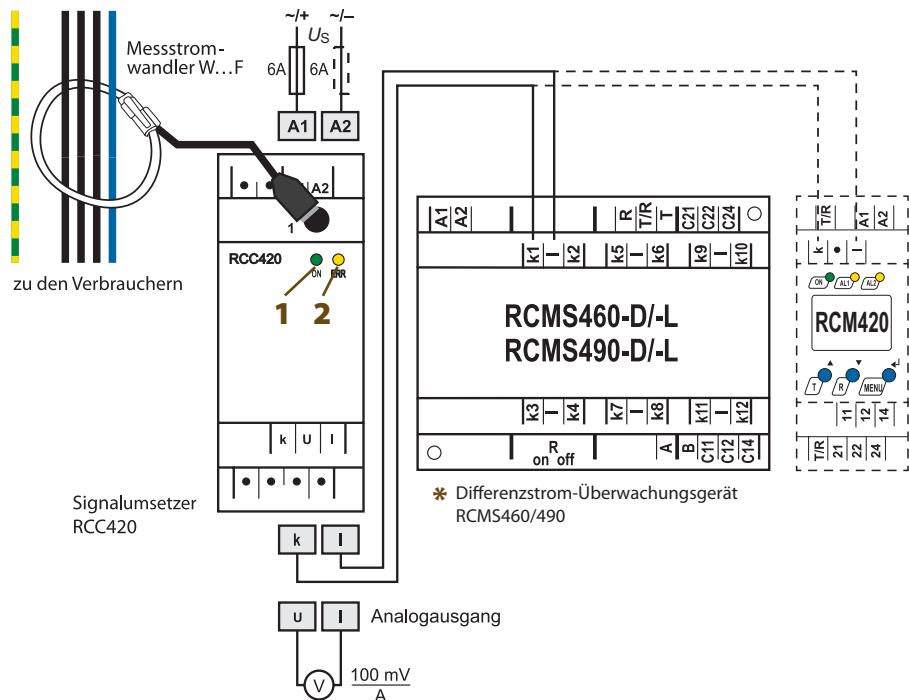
~/+ ~/–
$U_S$
6A 6A
A1 A2

Messstromwandler W…F

zu den Verbrauchern

A2
1
RCC420
ON ERR
1 2

k U l

Signalumsetzer RCC420

k l

U l Analogausgang

V $\frac{100 mV}{A}$

A1 A2 R T/R T C21 C22 C24
k1 – k2 k5 – k6 k9 – k10

RCMS460-D/-L
RCMS490-D/-L

k3 – k4 k7 – k8 k11 – k12
R on off A B C11 C12 C14

* Differenzstrom-Überwachungsgerät RCMS460/490

T/R A1 A2
k • l
ON AL1 AL2
RCM420
T R MENU
11 12 14
T/R 21 22 24